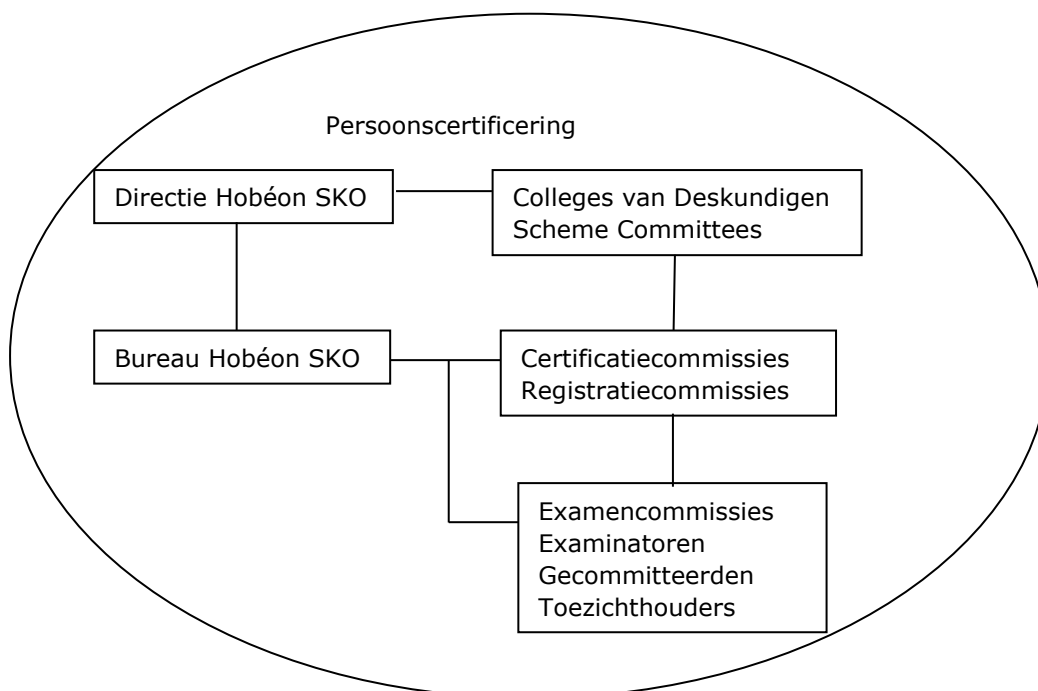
Persoonscertificering

Directie Hobéon SKO

Colleges van Deskundigen
Scheme Committees

Bureau Hobéon SKO

Certificatiecommissies
Registratiecommissies

Examencommissies
Examinatoren
Gecommitteerden
Toezichthouders